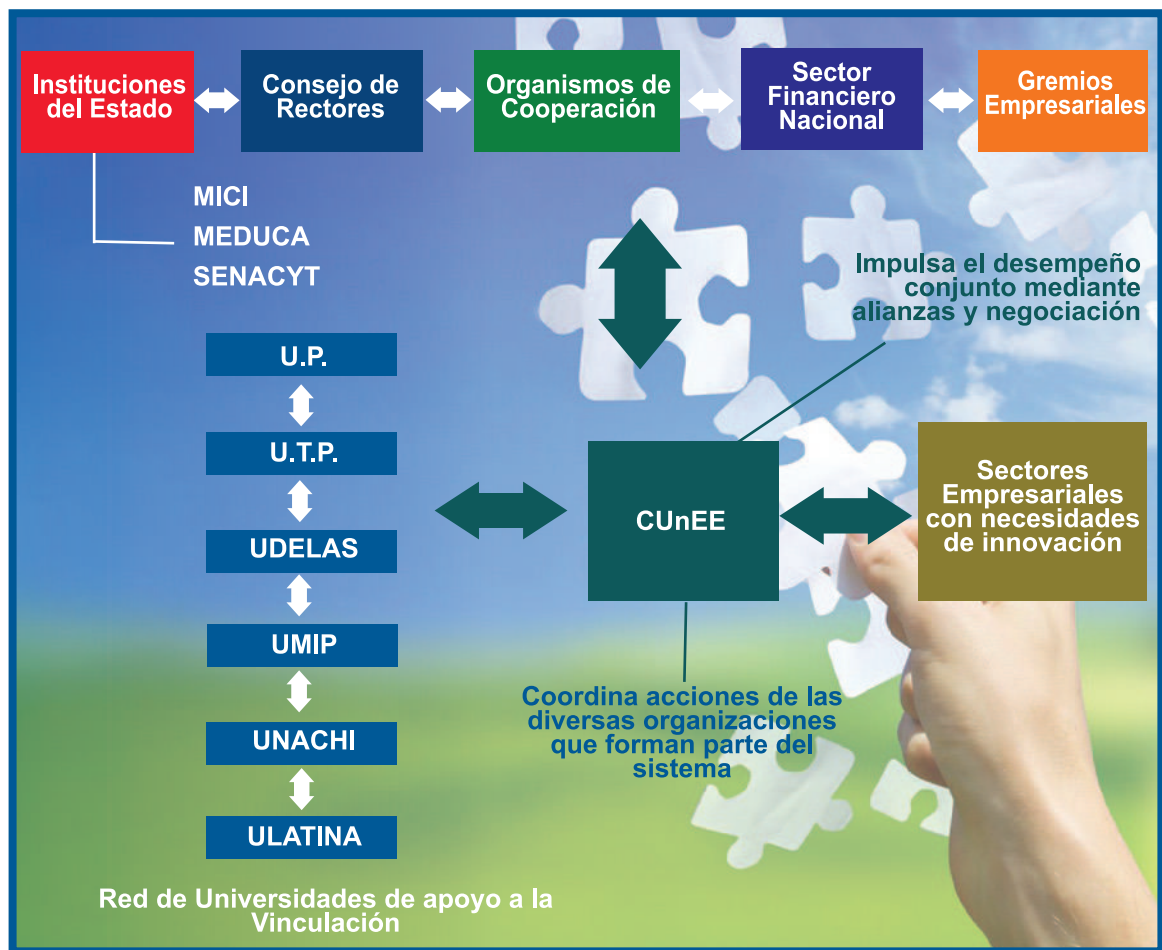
Instituciones del Estado

Consejo de Rectores

Organismos de Cooperación

Sector Financiero Nacional

Gremios Empresariales

MICI
MEDUCA
SENACYT

Impulsa el desempeño conjunto mediante alianzas y negociación

U.P.

U.T.P.

UDELAS

UMIP

UNACHI

ULATINA

CUnEE

Sectores Empresariales con necesidades de innovación

Coordina acciones de las diversas organizaciones que forman parte del sistema

Red de Universidades de apoyo a la Vinculación